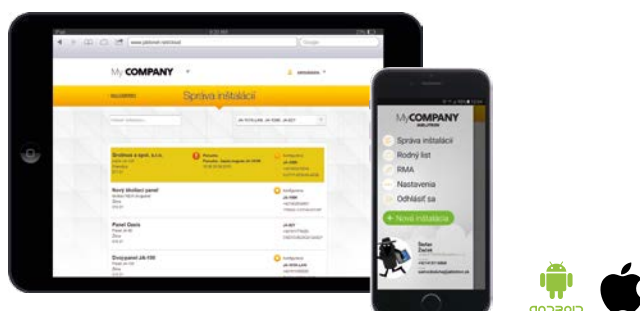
My COMPANY

Správa inštalácií

Drožovač a spol. s.r.o.

Nový školiaci panel

Panel Oasis

Dvojpanel Jk-100

My COMPANY

Správa inštalácií

Rodný list

RMA

Nastavenia

Odhlásiť sa

+ Nová inštalácia

android